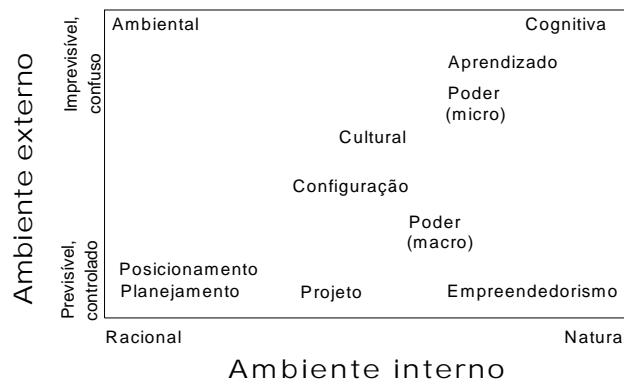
Ambiente externo

Imprevisível, confuso

Previsível, controlado

Ambiental

Cognitiva

Aprendizado

Poder (micro)

Cultural

Configuração

Poder (macro)

Posicionamento

Planejamento

Projeto

Empreendedorismo

Racional

Natura

Ambiente interno